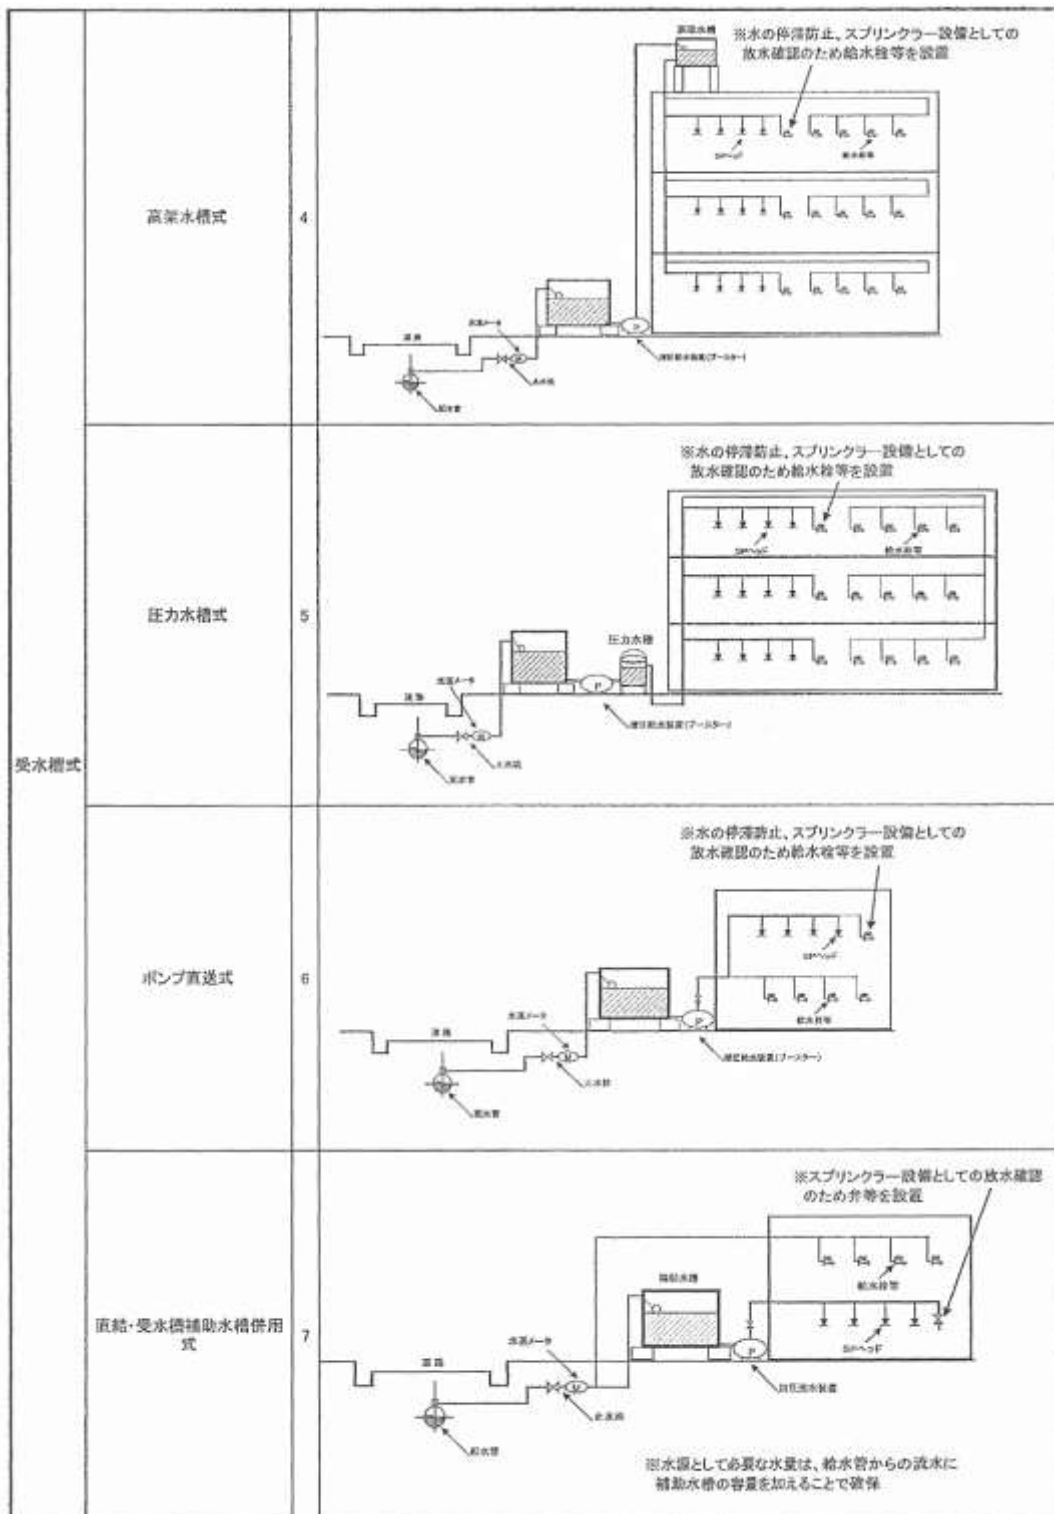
受水槽式

高架水槽式

4

高架水槽

※水の停滞防止、スプリンクラー設備としての放水確認のため給水栓等を設置

SPヘッド

給水栓等

道路

水道メータ

止水栓

配水管

増圧給水装置(ブースター)

圧力水槽式

5

※水の停滞防止、スプリンクラー設備としての放水確認のため給水栓等を設置

SPヘッド

給水栓等

圧力水槽

道路

水道メータ

止水栓

配水管

増圧給水装置(ブースター)

ポンプ直送式

6

※水の停滞防止、スプリンクラー設備としての放水確認のため給水栓等を設置

SPヘッド

給水栓等

道路

水道メータ

止水栓

配水管

増圧給水装置(ブースター)

直結・受水槽補助水槽併用式

7

※スプリンクラー設備としての放水確認のため弁等を設置

給水栓等

SPヘッド

補助水槽

道路

水道メータ

止水栓

配水管

加圧送水装置

※水源として必要な水量は、給水管からの流水に補助水槽の容量を加えることで確保